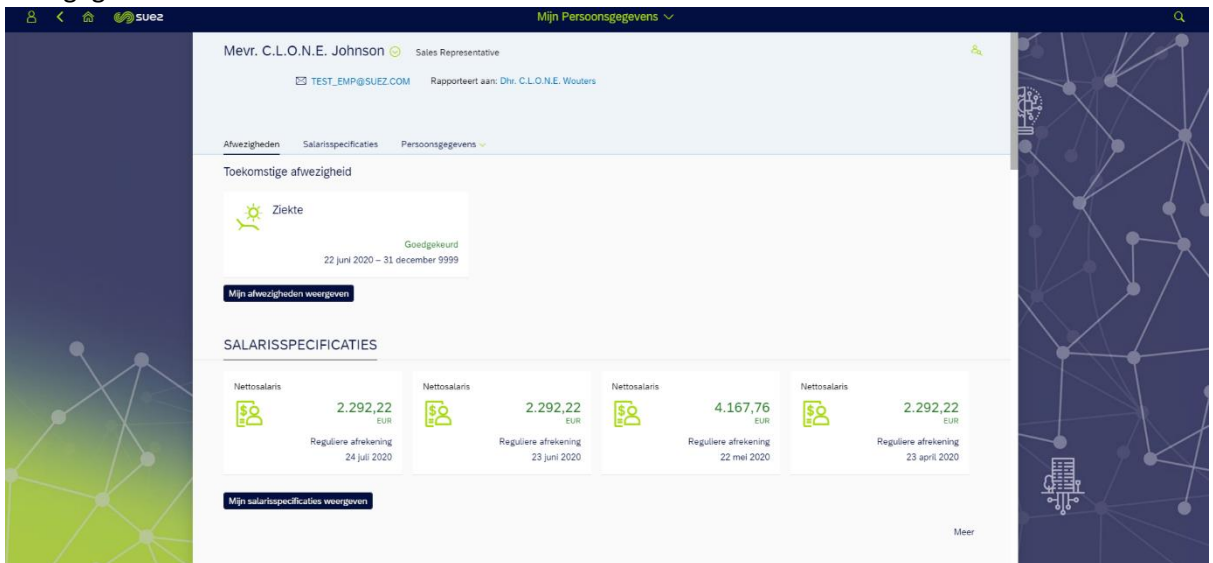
suez

Mijn Persoonsgegevens

Mevr. C.L.O.N.E. Johnson Sales Representative

TEST_EMP@SUEZ.COM Rapporteert aan: Dhr. C.L.O.N.E. Wouters

Afwezigheden Salarisspecificaties Persoonsgegevens

Toekomstige afwezigheid

Ziekte

Goedgekeurd

22 juni 2020 – 31 december 9999

Mijn afwezigheden weergeven

SALARISSPECIFICATIES

| Nettosalaris | Nettosalaris | Nettosalaris | Nettosalaris |
|---|---|---|---|
| 2.292,22 EUR | 2.292,22 EUR | 4.167,76 EUR | 2.292,22 EUR |
| Reguliere afrekening | Reguliere afrekening | Reguliere afrekening | Reguliere afrekening |
| 24 juli 2020 | 23 juni 2020 | 22 mei 2020 | 23 april 2020 |

Mijn salarisspecificaties weergeven

Meer